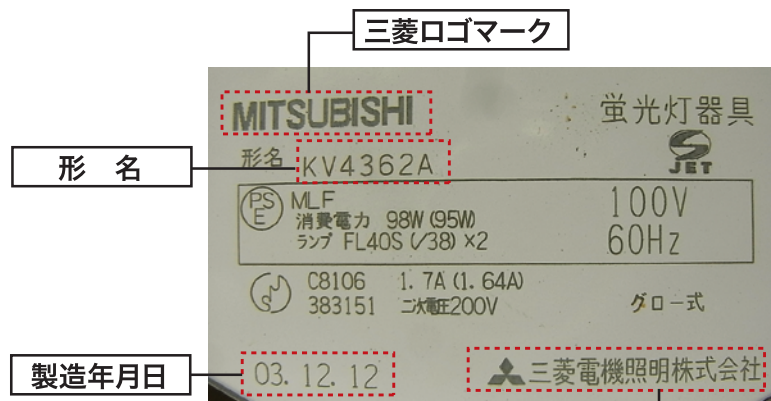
三菱ロゴマーク

MITSUBISHI

蛍光灯器具

形　名

形名 KV4362A

S
JET

PS
E
MLF
消費電力 98W (95W)
ランプ FL40S (/38) ×2

100V
60Hz

C8106 1.7A (1.64A)
383151 二次電圧200V

グロー式

製造年月日

03. 12. 12

三菱電機照明株式会社